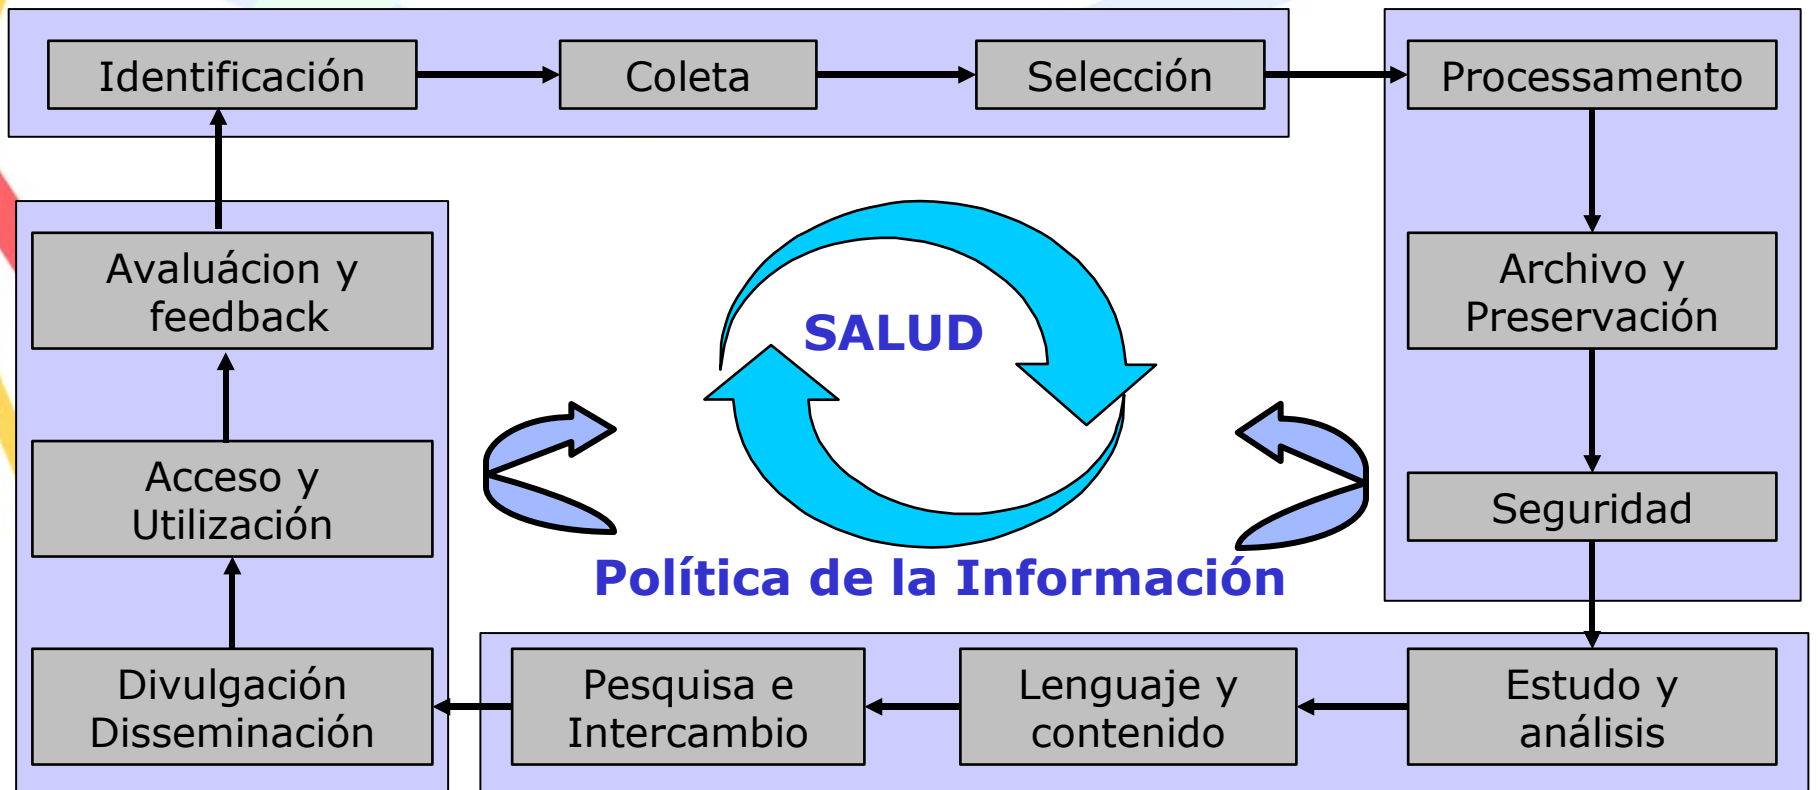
Identificación

Coleta

Selección

Processamento

Archivo y Preservación

Seguridad

Estudo y análisis

Lenguaje y contenido

Pesquisa e Intercambio

Divulgación Disseminación

Acceso y Utilización

Avaluácion y feedback

SALUD

Política de la Información